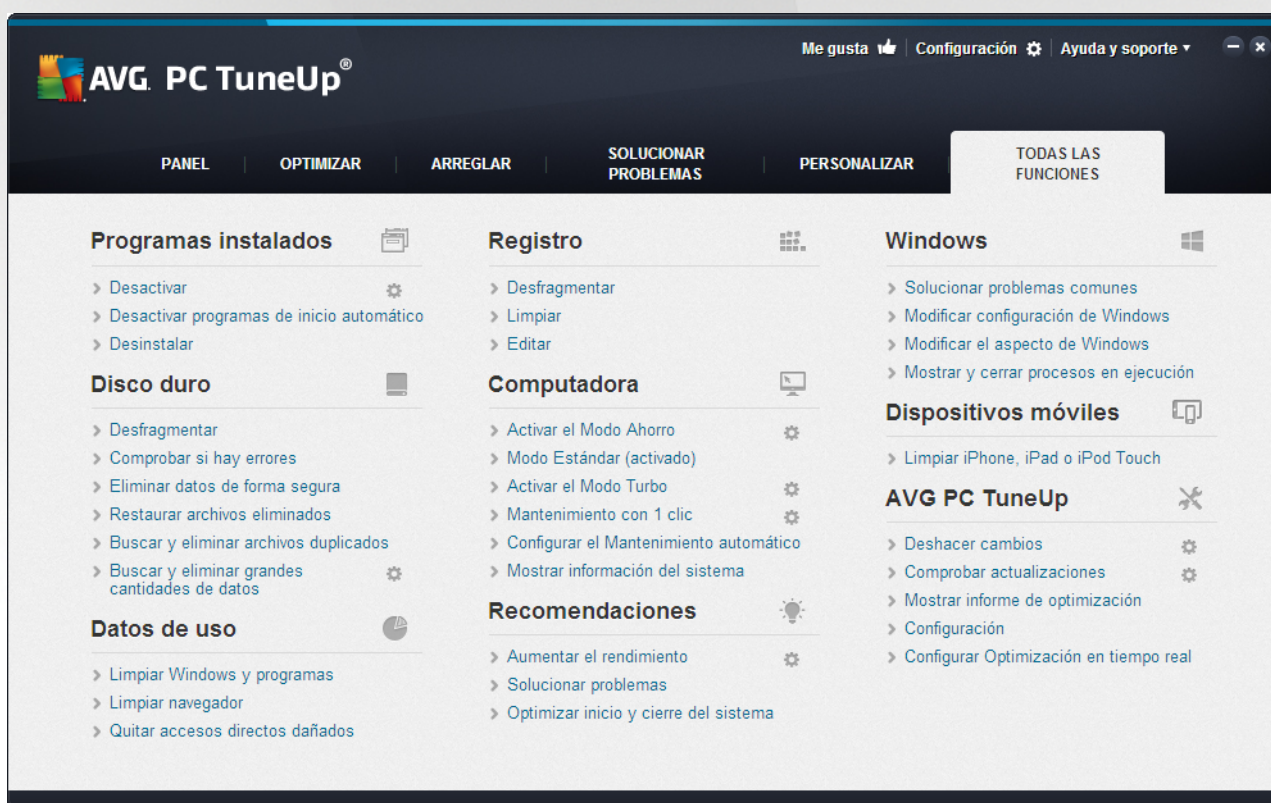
AVG. PC TuneUp®

Me gusta | Configuración | Ayuda y soporte ▾

PANEL | OPTIMIZAR | ARREGLAR | SOLUCIONAR PROBLEMAS | PERSONALIZAR | TODAS LAS FUNCIONES

Programas instalados

> Desactivar
> Desactivar programas de inicio automático
> Desinstalar

Disco duro

> Desfragmentar
> Comprobar si hay errores
> Eliminar datos de forma segura
> Restaurar archivos eliminados
> Buscar y eliminar archivos duplicados
> Buscar y eliminar grandes cantidades de datos

Datos de uso

> Limpiar Windows y programas
> Limpiar navegador
> Quitar accesos directos dañados

Registro

> Desfragmentar
> Limpiar
> Editar

Computadora

> Activar el Modo Ahorro
> Modo Estándar (activado)
> Activar el Modo Turbo
> Mantenimiento con 1 clic
> Configurar el Mantenimiento automático
> Mostrar información del sistema

Recomendaciones

> Aumentar el rendimiento
> Solucionar problemas
> Optimizar inicio y cierre del sistema

Windows

> Solucionar problemas comunes
> Modificar configuración de Windows
> Modificar el aspecto de Windows
> Mostrar y cerrar procesos en ejecución

Dispositivos móviles

> Limpiar iPhone, iPad o iPod Touch

AVG PC TuneUp

> Deshacer cambios
> Comprobar actualizaciones
> Mostrar informe de optimización
> Configuración
> Configurar Optimización en tiempo real